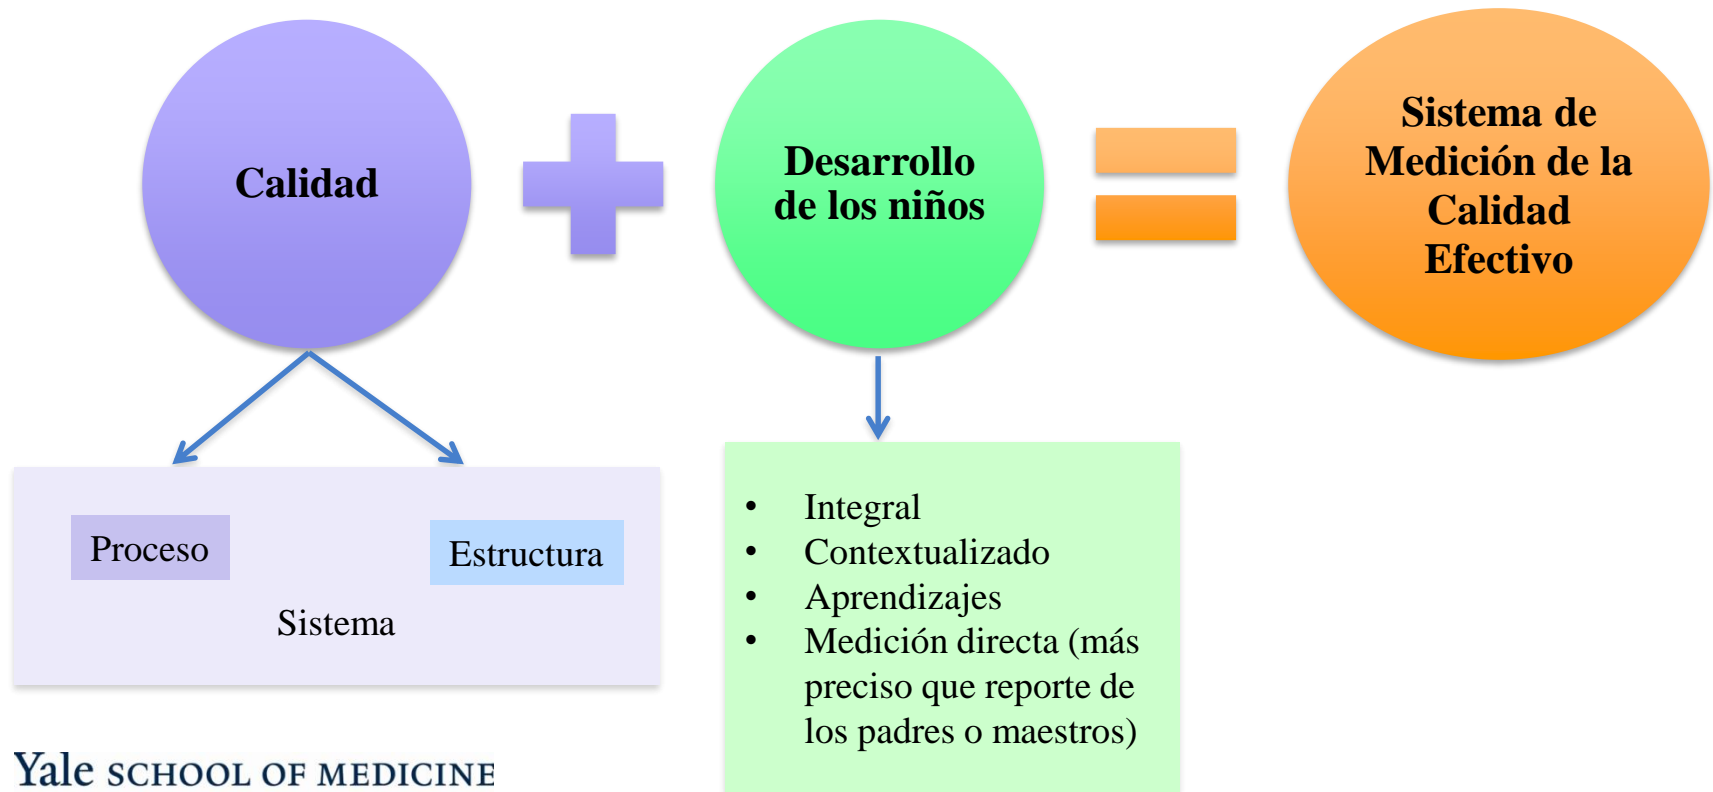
Calidad

Desarrollo de los niños

Sistema de Medición de la Calidad Efectivo

Proceso

Estructura

Sistema

- Integral
- Contextualizado
- Aprendizajes
- Medición directa (más preciso que reporte de los padres o maestros)

Yale SCHOOL OF MEDICINE